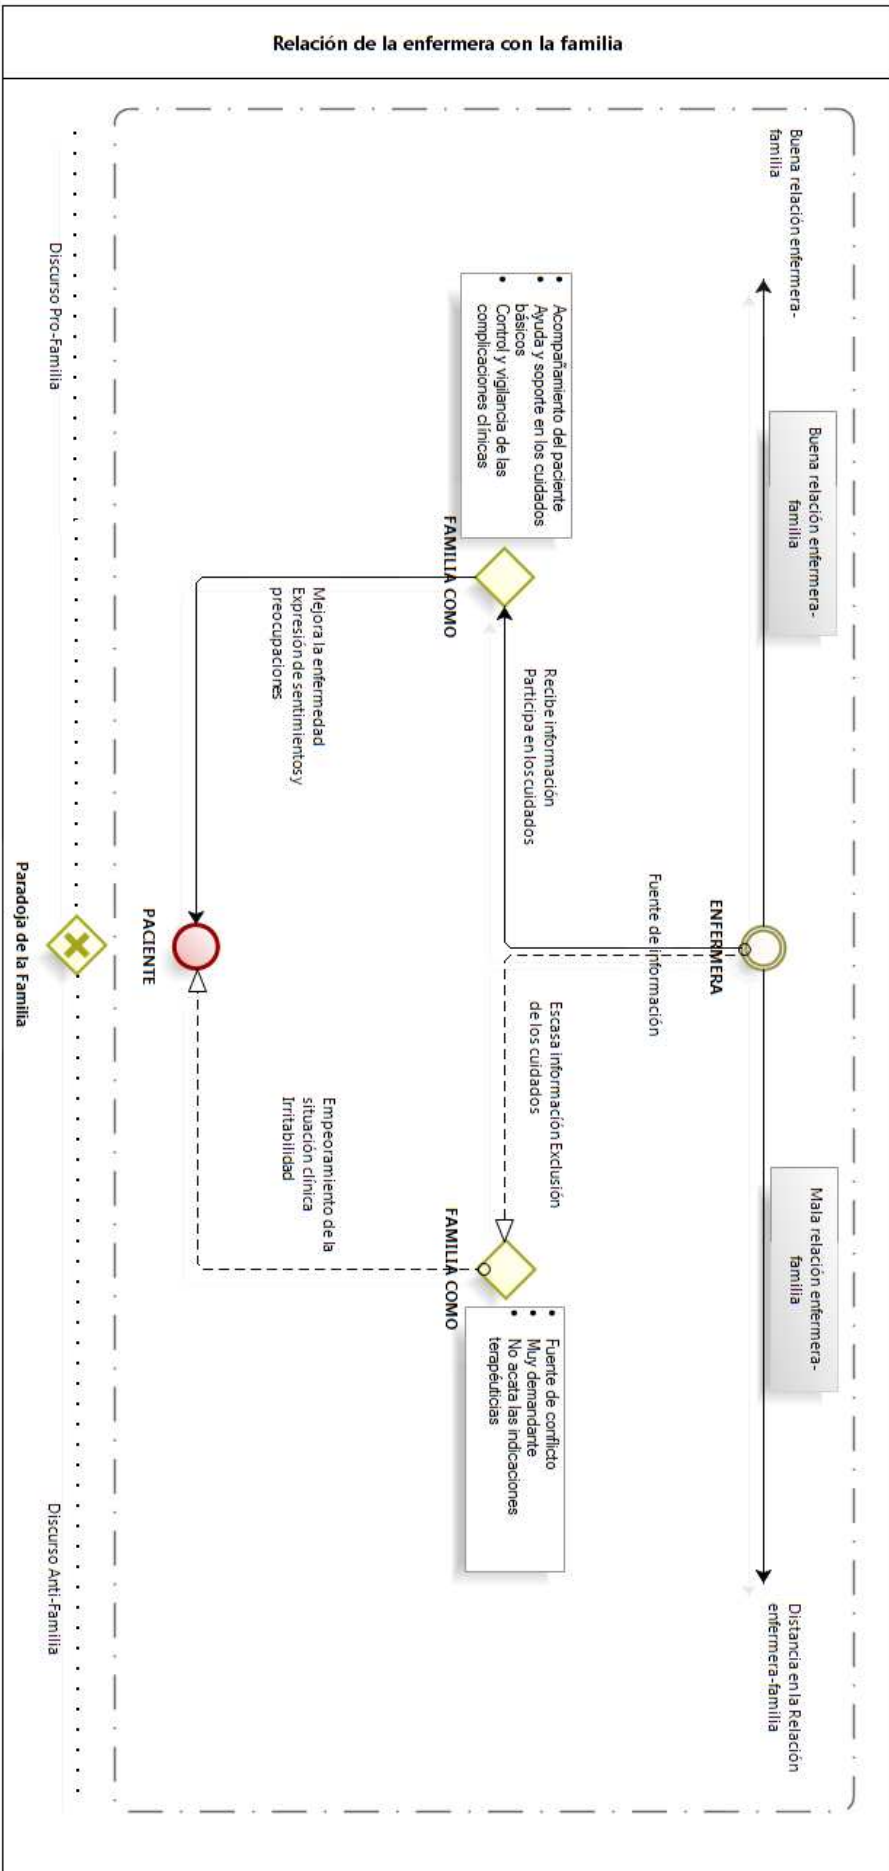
Relación de la enfermera con la familia

Buena relación enfermera-familia

Distancia en la Relación enfermera-familia

Buena relación enfermera-familia

Mala relación enfermera-familia

ENFERMERA

Fuente de información

Recibe información
Participa en los cuidados

Escasa información Exclusión de los cuidados

FAMILIA COMO

• Acompañamiento del paciente
• Ayuda y soporte en los cuidados básicos
• Control y vigilancia de las complicaciones clínicas

FAMILIA COMO

• Fuente de conflicto
• Muy demandante
• No acata las indicaciones terapéuticas

Mejora la enfermedad
Expresión de sentimientos y preocupaciones

Empeoramiento de la situación clínica
Irritabilidad

PACIENTE

Discurso Pro-Familia

Paradoja de la Familia

Discurso Anti-Familia